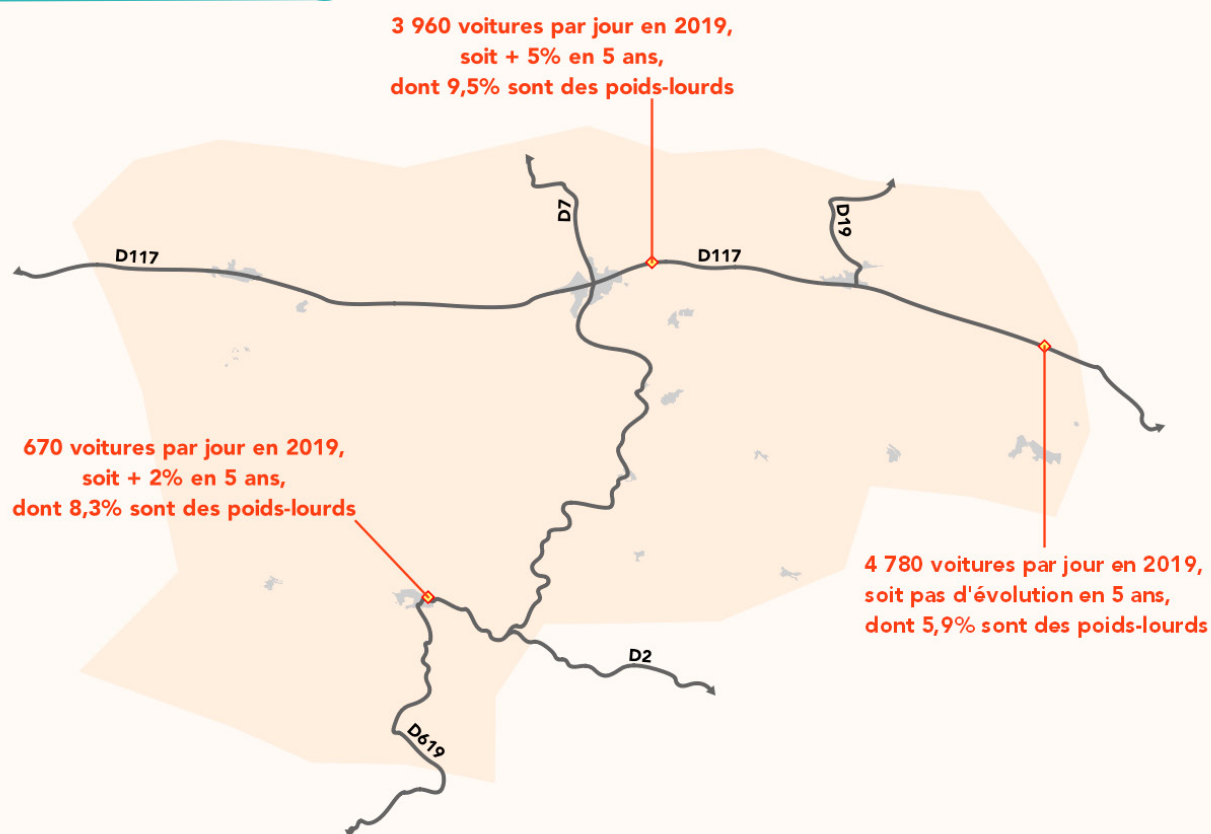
3 960 voitures par jour en 2019,
soit + 5% en 5 ans,
dont 9,5% sont des poids-lourds

D7

D19

D117

D117

670 voitures par jour en 2019,
soit + 2% en 5 ans,
dont 8,3% sont des poids-lourds

4 780 voitures par jour en 2019,
soit pas d'évolution en 5 ans,
dont 5,9% sont des poids-lourds

D2

D619